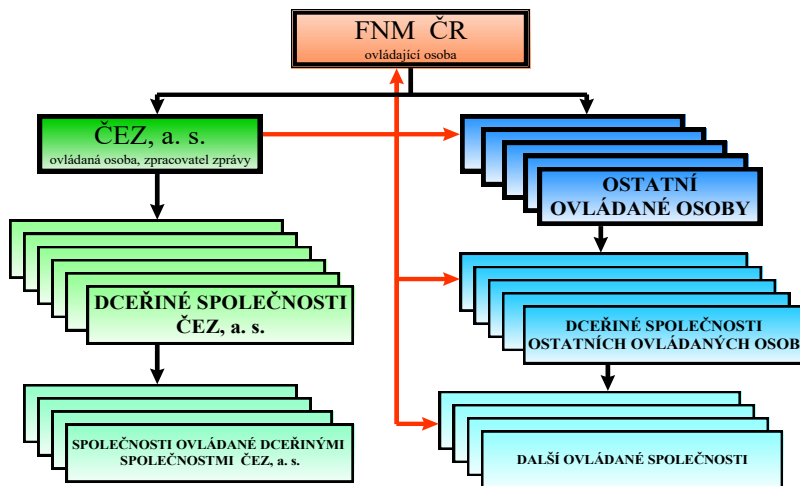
FNM ČR
ovládající osoba

ČEZ, a. s.
ovládaná osoba, zpracovatel zprávy

DCEŘINÉ SPOLEČNOSTI
ČEZ, a. s.

SPOLEČNOSTI OVLÁDANÉ DCEŘINÝMI SPOLEČNOSTMI ČEZ, a. s.

OSTATNÍ
OVLÁDANÉ OSOBY

DCEŘINÉ SPOLEČNOSTI
OSTATNÍCH OVLÁDANÝCH OSOB

DALŠÍ OVLÁDANÉ SPOLEČNOSTI